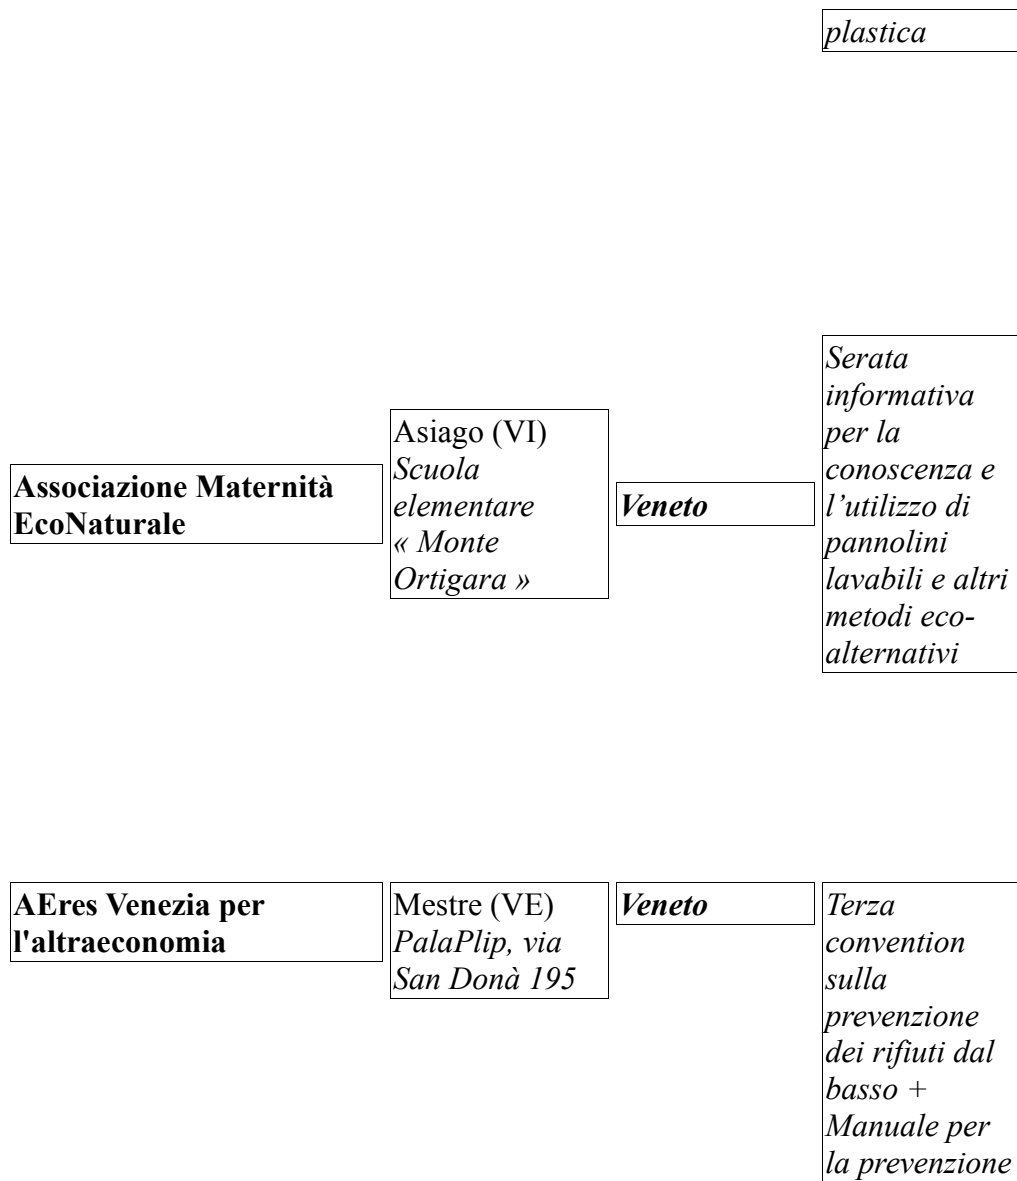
plastica

Associazione Maternità EcoNaturale

Asiago (VI) Scuola elementare « Monte Ortigara »

Veneto

Serata informativa per la conoscenza e l'utilizzo di pannolini lavabili e altri metodi eco-alternativi

AEres Venezia per l'altraeconomia

Mestre (VE) PalaPlip, via San Donà 195

Veneto

Terza convention sulla prevenzione dei rifiuti dal basso + Manuale per la prevenzione